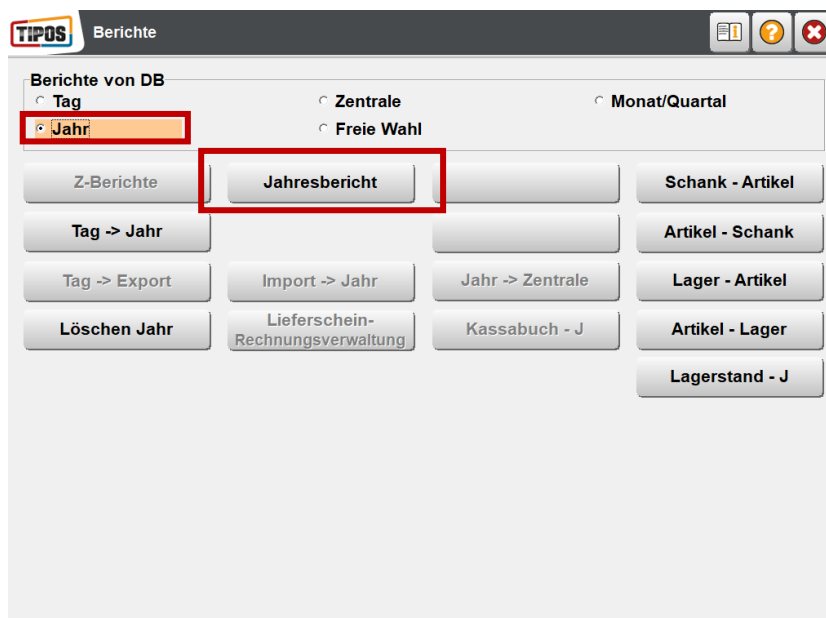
TIPOS Berichte

Berichte von DB
Tag
Zentrale
Monat/Quartal
Jahr
Freie Wahl

Z-Berichte
Jahresbericht
Schank - Artikel
Tag -> Jahr
Artikel - Schank
Tag -> Export
Import -> Jahr
Jahr -> Zentrale
Lager - Artikel
Löschen Jahr
Lieferschein-Rechnungsverwaltung
Kassabuch - J
Artikel - Lager
Lagerstand - J